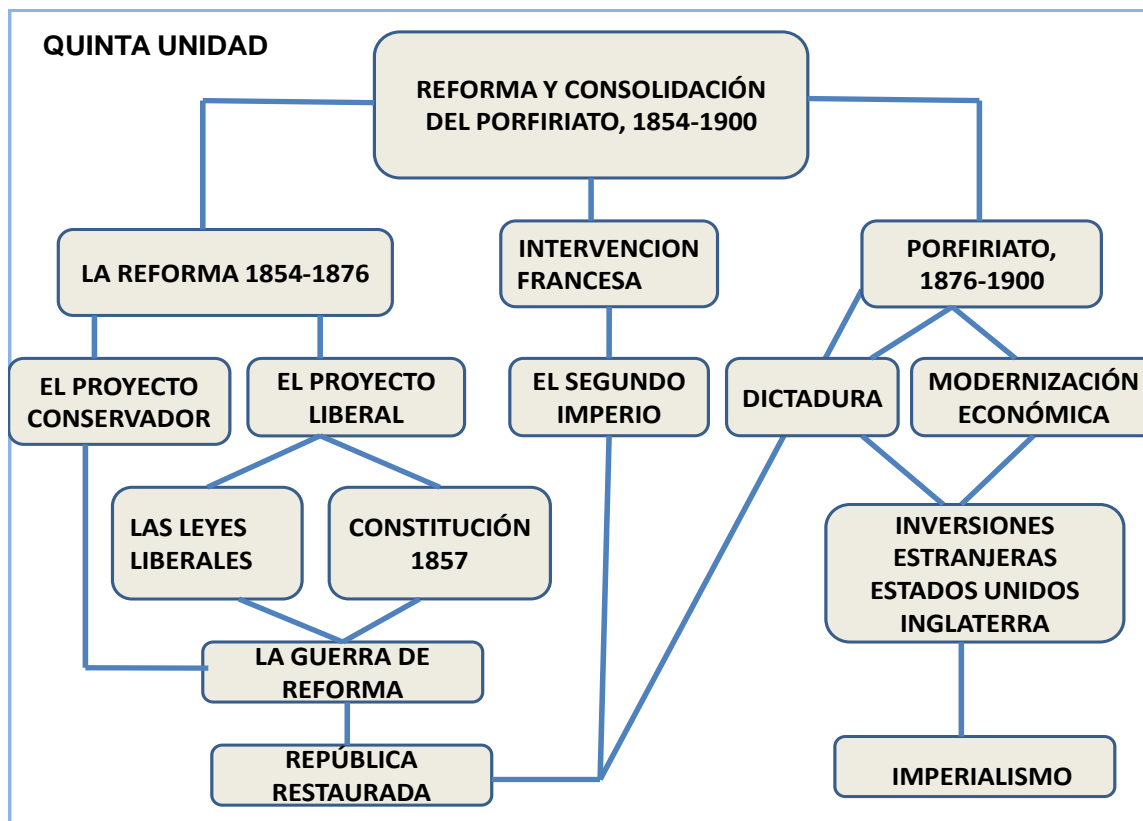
QUINTA UNIDAD

REFORMA Y CONSOLIDACIÓN DEL PORFIRIATO, 1854-1900

LA REFORMA 1854-1876

INTERVENCION FRANCESA

PORFIRIATO, 1876-1900

EL PROYECTO CONSERVADOR

EL PROYECTO LIBERAL

EL SEGUNDO IMPERIO

DICTADURA

MODERNIZACIÓN ECONÓMICA

LAS LEYES LIBERALES

CONSTITUCIÓN 1857

INVERSIONES ESTRANJERAS ESTADOS UNIDOS INGLATERRA

LA GUERRA DE REFORMA

REPÚBLICA RESTAURADA

IMPERIALISMO